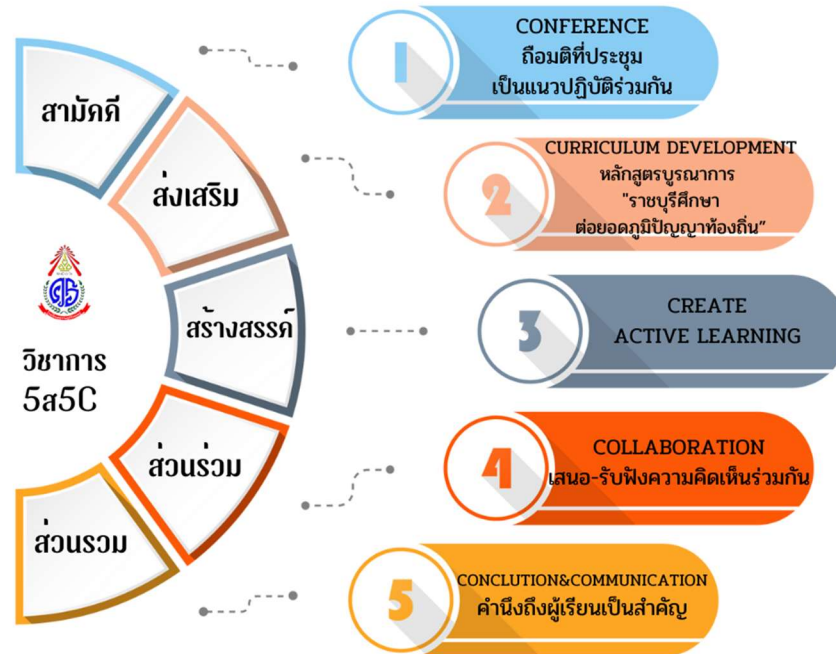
สามัคคี

ส่งเสริม

สร้างสรรค์

ส่วนร่วม

ส่วนรวม

วิชาการ 5ส5C

1
CONFERENCE
ถือมติที่ประชุม
เป็นแนวปฏิบัติร่วมกัน

2
CURRICULUM DEVELOPMENT
หลักสูตรบูรณาการ
"ราชบุรีศึกษา
ต่อยอดภูมิปัญญาท้องถิ่น"

3
CREATE
ACTIVE LEARNING

4
COLLABORATION
เสนอ-รับฟังความคิดเห็นร่วมกัน

5
CONCLUTION&COMMUNICATION
คำนึงถึงผู้เรียนเป็นสำคัญ